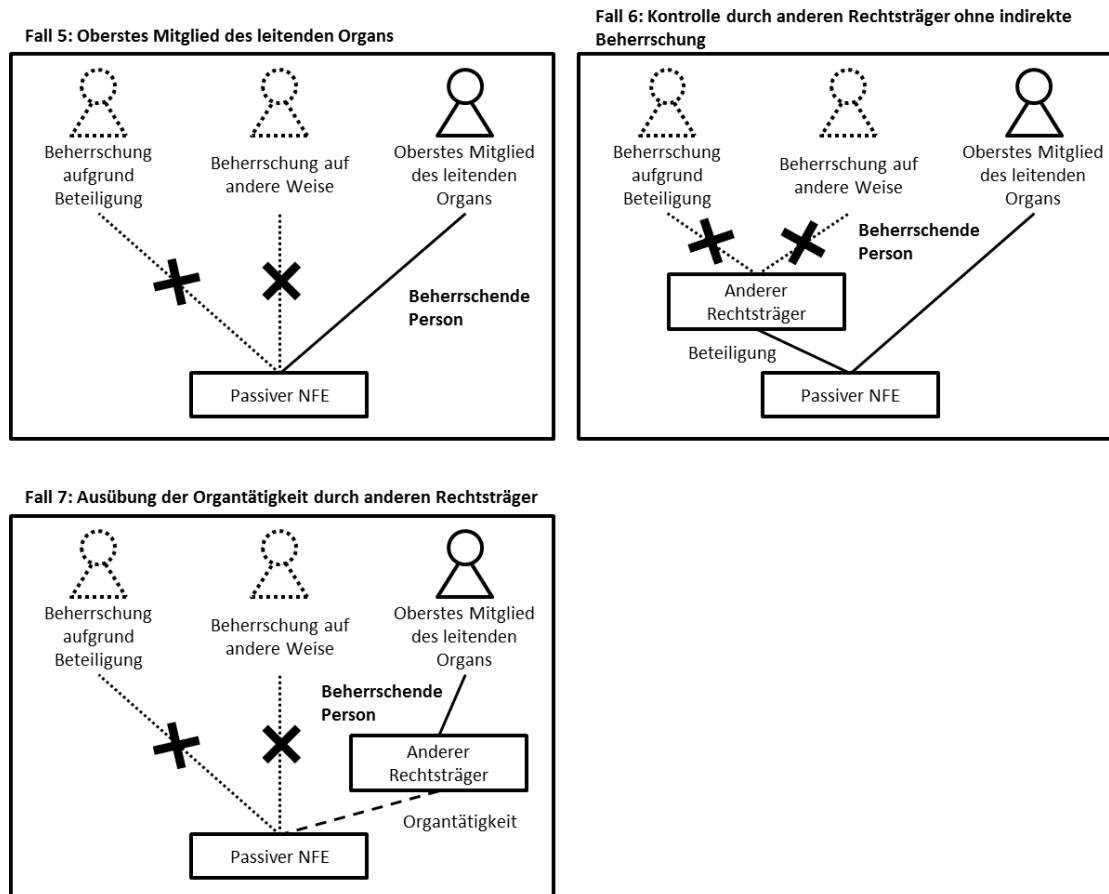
Fall 5: Oberstes Mitglied des leitenden Organs

Beherrschung aufgrund Beteiligung

Beherrschung auf andere Weise

Oberstes Mitglied des leitenden Organs

Beherrschende Person

Passiver NFE

Fall 6: Kontrolle durch anderen Rechtsträger ohne indirekte Beherrschung

Beherrschung aufgrund Beteiligung

Beherrschung auf andere Weise

Oberstes Mitglied des leitenden Organs

Beherrschende Person

Anderer Rechtsträger

Beteiligung

Passiver NFE

Fall 7: Ausübung der Organtätigkeit durch anderen Rechtsträger

Beherrschung aufgrund Beteiligung

Beherrschung auf andere Weise

Oberstes Mitglied des leitenden Organs

Beherrschende Person

Anderer Rechtsträger

Organtätigkeit

Passiver NFE